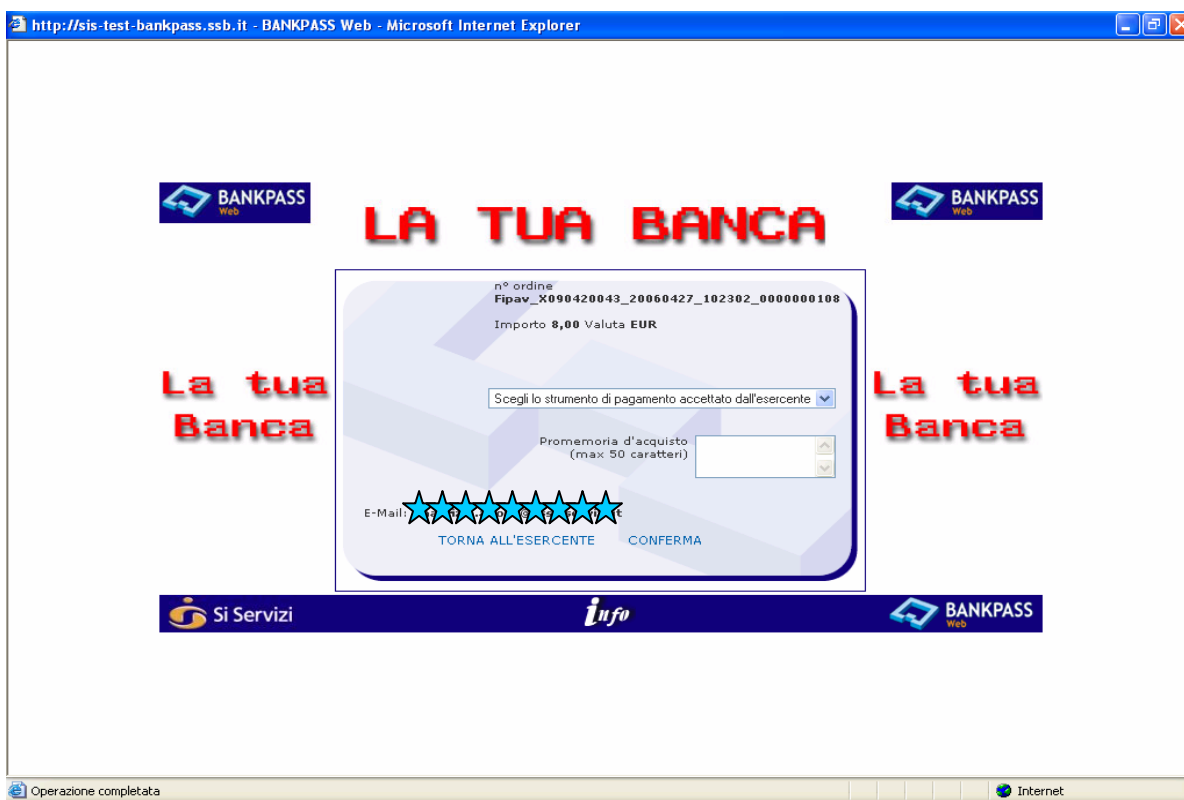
http://sis-test-bankpass.ssb.it - BANKPASS Web - Microsoft Internet Explorer

BANKPASS Web

LA TUA BANCA

BANKPASS Web

La tua Banca

n° ordine
Fipav_X090420043_20060427_102302_0000000108

Importo 8,00 Valuta EUR

La tua Banca

Scegli lo strumento di pagamento accettato dall'esercente

Promemoria d'acquisto
(max 50 caratteri)

E-Mail: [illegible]

TORNA ALL'ESERCENTE CONFERMA

Si Servizi

info

BANKPASS Web

Operazione completata

Internet